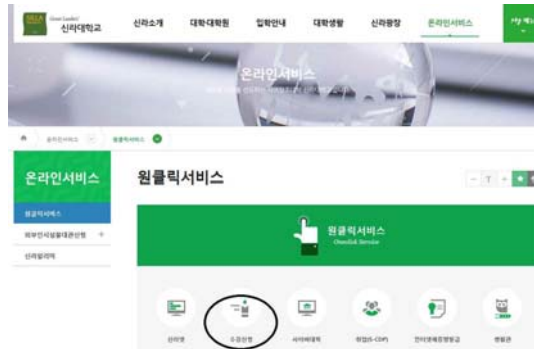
신라대학교

신라소개 대학·대학원 입학안내 대학생활 신라광장 온라인서비스

온라인서비스

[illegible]

온라인서비스 원클릭서비스

온라인서비스

원클릭서비스

외부인시설물대관신청 +

신라걸리어

원클릭서비스

- T + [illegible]

원클릭서비스
Oneclick Service

신라넷 수강신청 사이버캠퍼스 취업(S-CDP) 인터넷증명발급 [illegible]